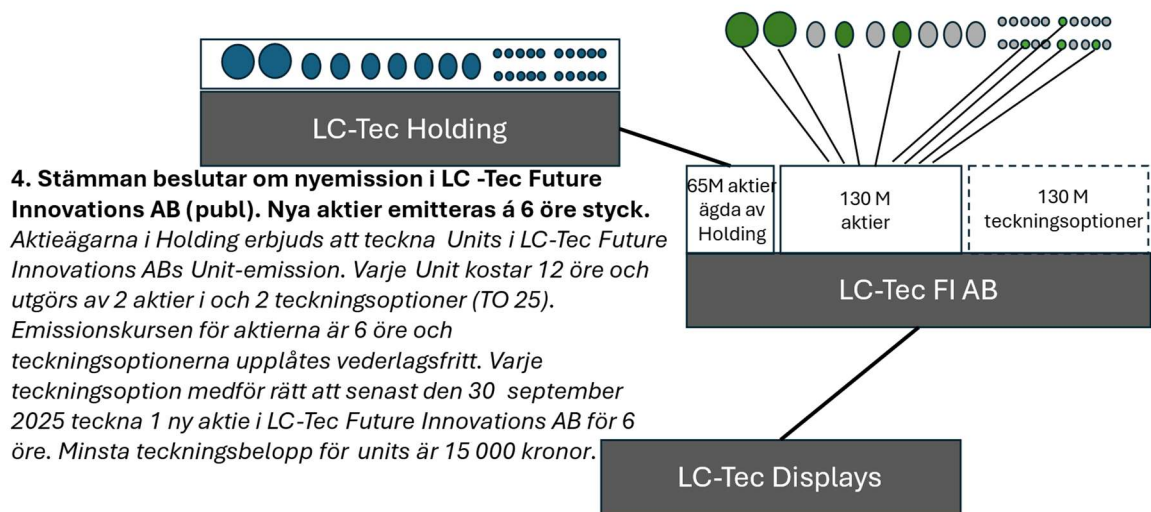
LC-Tec Holding

4. Stämman beslutar om nyemission i LC -Tec Future Innovations AB (publ). Nya aktier emitteras á 6 öre styck.
Aktieägarna i Holding erbjuds att teckna Units i LC-Tec Future Innovations ABs Unit-emission. Varje Unit kostar 12 öre och utgörs av 2 aktier i och 2 teckningsoptioner (TO 25). Emissionskursen för aktierna är 6 öre och teckningsoptionerna upplåtes vederlagsfritt. Varje teckningsoption medför rätt att senast den 30 september 2025 teckna 1 ny aktie i LC-Tec Future Innovations AB för 6 öre. Minsta teckningsbelopp för units är 15 000 kronor.

65M aktier ägda av Holding

130 M aktier

130 M teckningsoptioner

LC-Tec FI AB

LC-Tec Displays